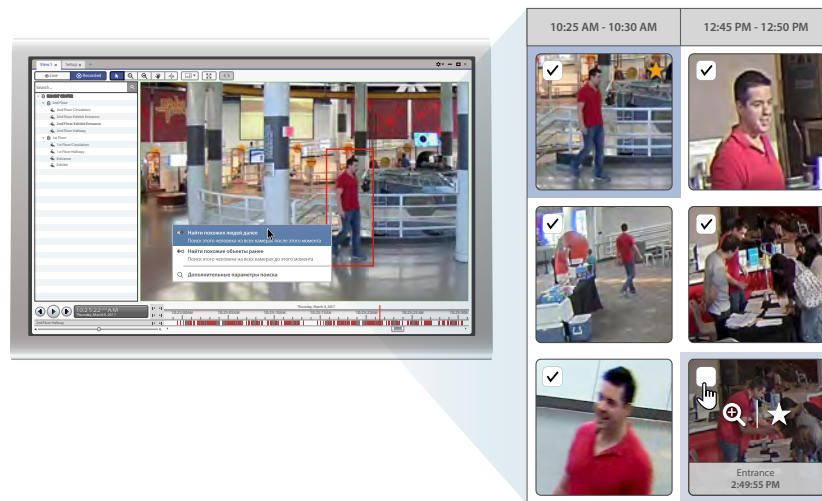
10:25 AM - 10:30 AM

12:45 PM - 12:50 PM

Найти похожих людей далее
Поиск этого человека на всех камерах после этого момента

Найти похожие объекты ранее
Поиск этого человека на всех камерах до этого момента

Дополнительные параметры поиска

Entrance
2:49:55 PM